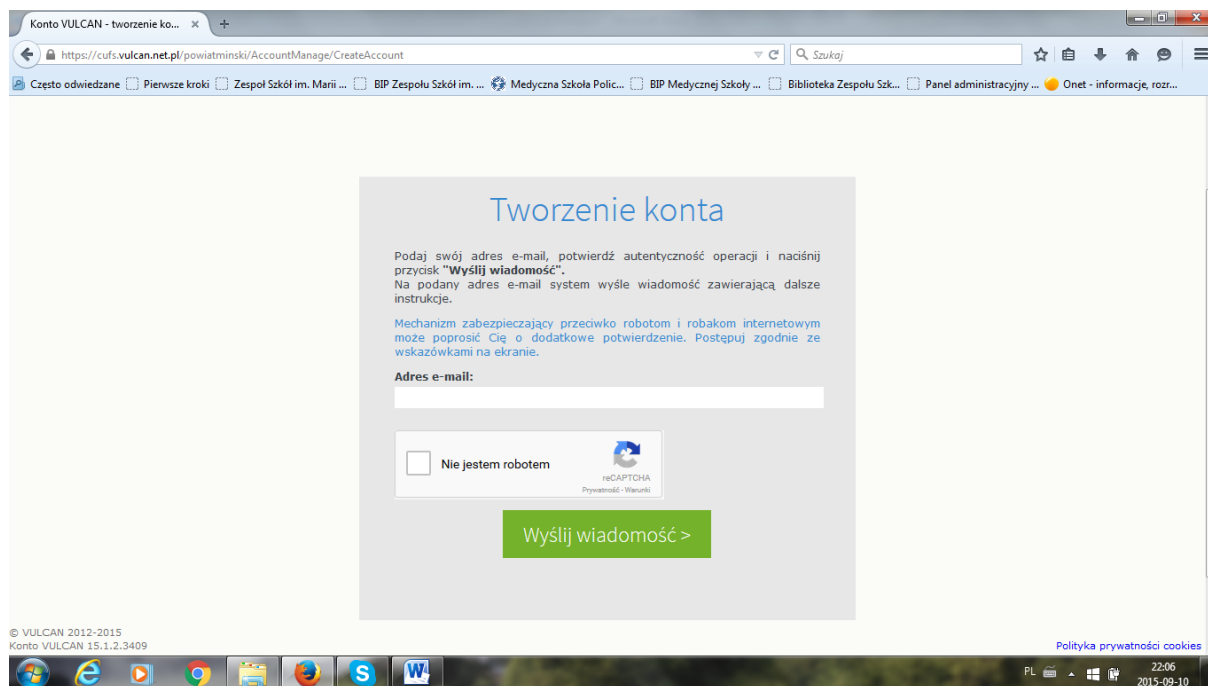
Konto VULCAN - tworzenie ko... ×

https://cufs.vulcan.net.pl/powiatminski/AccountManage/CreateAccount

Szukaj

Często odwiedzane | Pierwsze kroki | Zespoł Szkół im. Marii ... | BIP Zespołu Szkół im. ... | Medyczna Szkoła Polic... | BIP Medycznej Szkoły ... | Biblioteka Zespołu Szk... | Panel administracyjny ... | Onet - informacje, rozr...

Tworzenie konta

Podaj swój adres e-mail, potwierdź autentyczność operacji i naciśnij przycisk **"Wyślij wiadomość"**.
Na podany adres e-mail system wyśle wiadomość zawierającą dalsze instrukcje.

Mechanizm zabezpieczający przeciwko robotom i robakom internetowym może poprosić Cię o dodatkowe potwierdzenie. Postępuj zgodnie ze wskazówkami na ekranie.

**Adres e-mail:**

Nie jestem robotem

reCAPTCHA
Prywatność - Warunki

Wyślij wiadomość >

© VULCAN 2012-2015
Konto VULCAN 15.1.2.3409

Polityka prywatności cookies

PL 22:06 2015-09-10